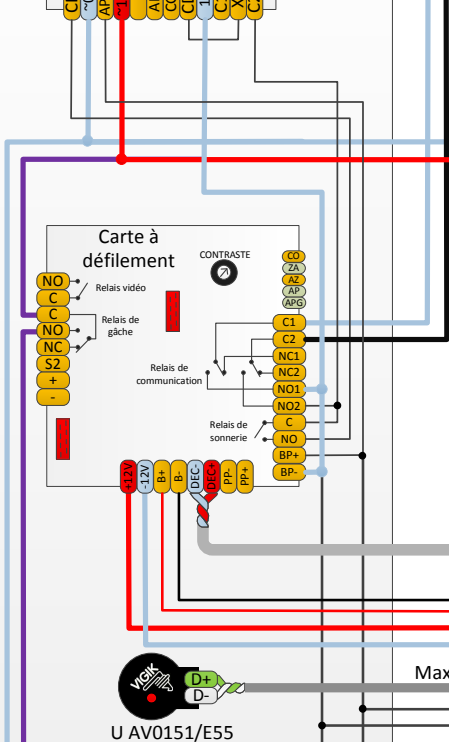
Carte à défilement

CONTRASTE

CO
ZA
AZ
AP
APG

NO
C
Relais vidéo
C
NO
Relais de gâche
NC
S2
+
-

C1
C2
NC1
NC2
NO1
NO2
C
NO
BP+
BP-

Relais de communication

Relais de sonnerie

+12V
-12V
B+
B-
DEC-
DEC+
PP-
PP+

VIGIK
D+
D-

U AV0151/E55

Max